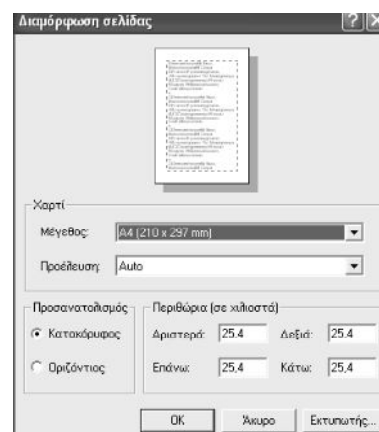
Διαμόρφωση σελίδας

Χαρτί

Μέγεθος: A4 (210 x 297 mm)

Προέλευση: Auto

Προσανατολισμός

Κατακόρυφος

Οριζόντιος

Περιθώρια (σε χιλιοστά)

Αριστερά: 25,4 Δεξιά: 25,4

Επάνω: 25,4 Κάτω: 25,4

OK Άκυρο Εκτυπωτής...